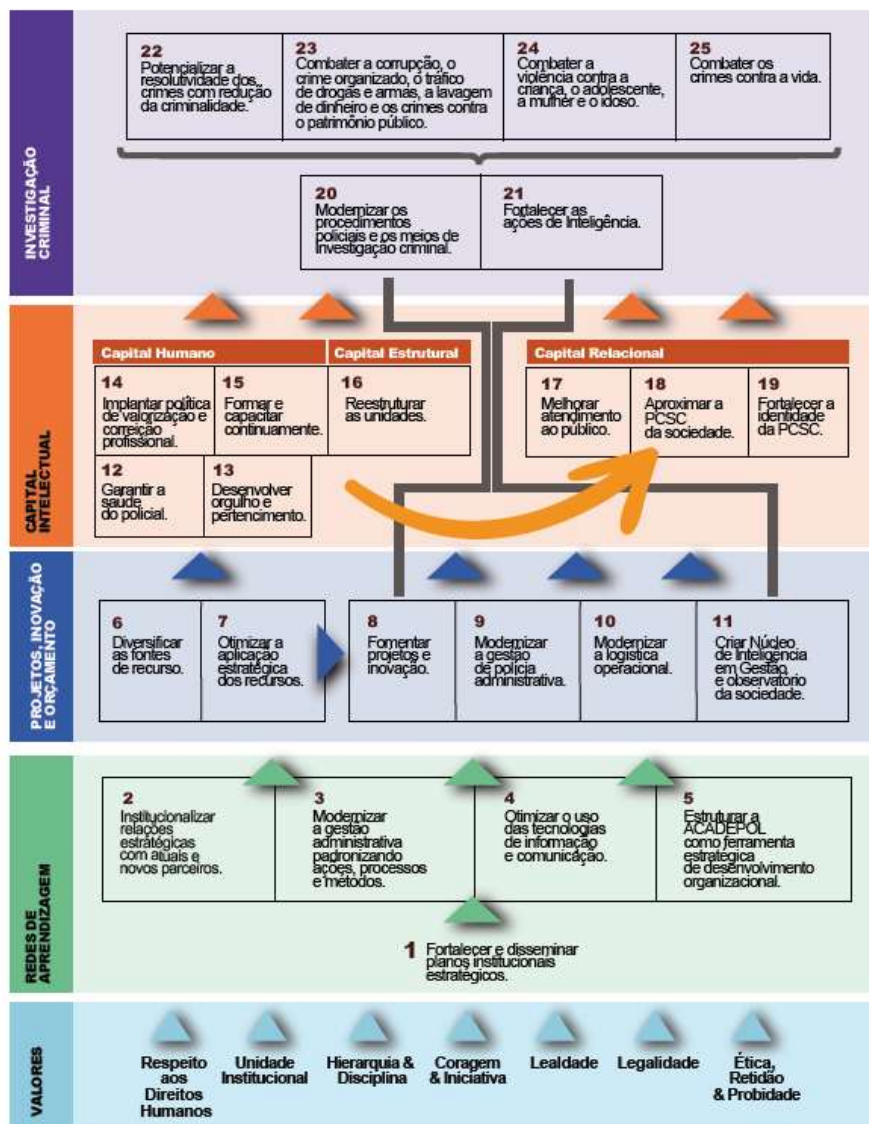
INVESTIGAÇÃO CRIMINAL

22
Potencializar a resolutividade dos crimes com redução da criminalidade.

23
Combater a corrupção, o crime organizado, o tráfico de drogas e armas, a lavagem de dinheiro e os crimes contra o patrimônio público.

24
Combater a violência contra a criança, o adolescente, a mulher e o idoso.

25
Combater os crimes contra a vida.

20
Modernizar os procedimentos policiais e os meios de investigação criminal.

21
Fortalecer as ações de Inteligência.

CAPITAL INTELECTUAL

Capital Humano

Capital Estrutural

Capital Relacional

14
Implantar política de valorização e correição profissional.

15
Formar e capacitar continuamente.

16
Reestruturar as unidades.

17
Melhorar atendimento ao público.

18
Aproximar a PCSC da sociedade.

19
Fortalecer a identidade da PCSC.

12
Garantir a saúde do policial.

13
Desenvolver orgulho e pertencimento.

PROJETOS, INOVAÇÃO E ORÇAMENTO

6
Diversificar as fontes de recurso.

7
Otimizar a aplicação estratégica dos recursos.

8
Fomentar projetos e inovação.

9
Modernizar a gestão de polícia administrativa.

10
Modernizar a logística operacional.

11
Criar Núcleo de Inteligência em Gestão e observatório da sociedade.

REDES DE APRENDIZAGEM

2
Institucionalizar relações estratégicas com atuais e novos parceiros.

3
Modernizar a gestão administrativa padronizando ações, processos e métodos.

4
Otimizar o uso das tecnologias de informação e comunicação.

5
Estruturar a ACADEPOL como ferramenta estratégica de desenvolvimento organizacional.

1
Fortalecer e disseminar planos institucionais estratégicos.

VALORES

Respeito aos Direitos Humanos

Unidade Institucional

Hierarquia & Disciplina

Coragem & Iniciativa

Lealdade

Legalidade

Ética, Retidão & Probidade